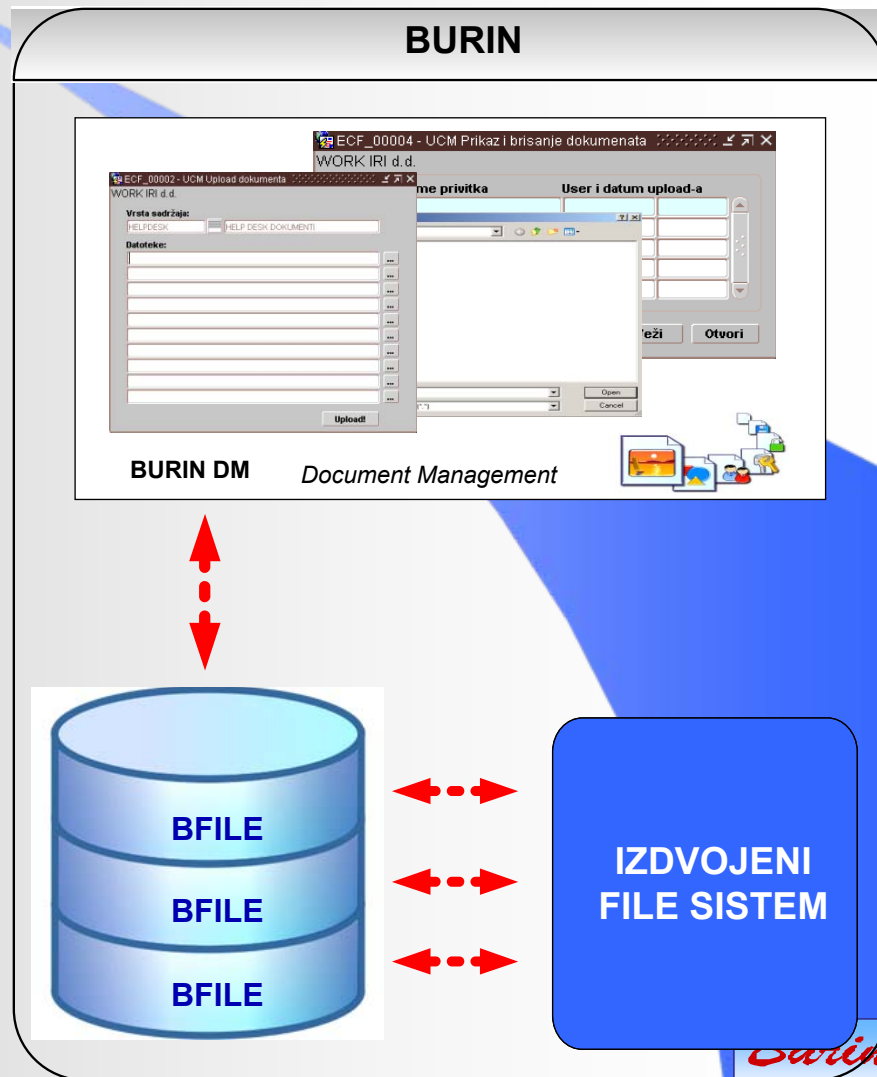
BURIN

ECF_00004 - UCM Prikaz i brisanje dokumenata

WORK IRI d.d.

me privitka

User i datum upload-a

ECF_00002 - UCM Upload dokumenta

WORK IRI d.d.

Vrsta sadržaja:

HELPDESK

HELP DESK DOKUMENTI

Datoteke:

Upload!

Open

Cancel

eži

Otvori

BURIN DM

Document Management

BFILE

BFILE

BFILE

IZDVOJENI FILE SISTEM

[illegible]